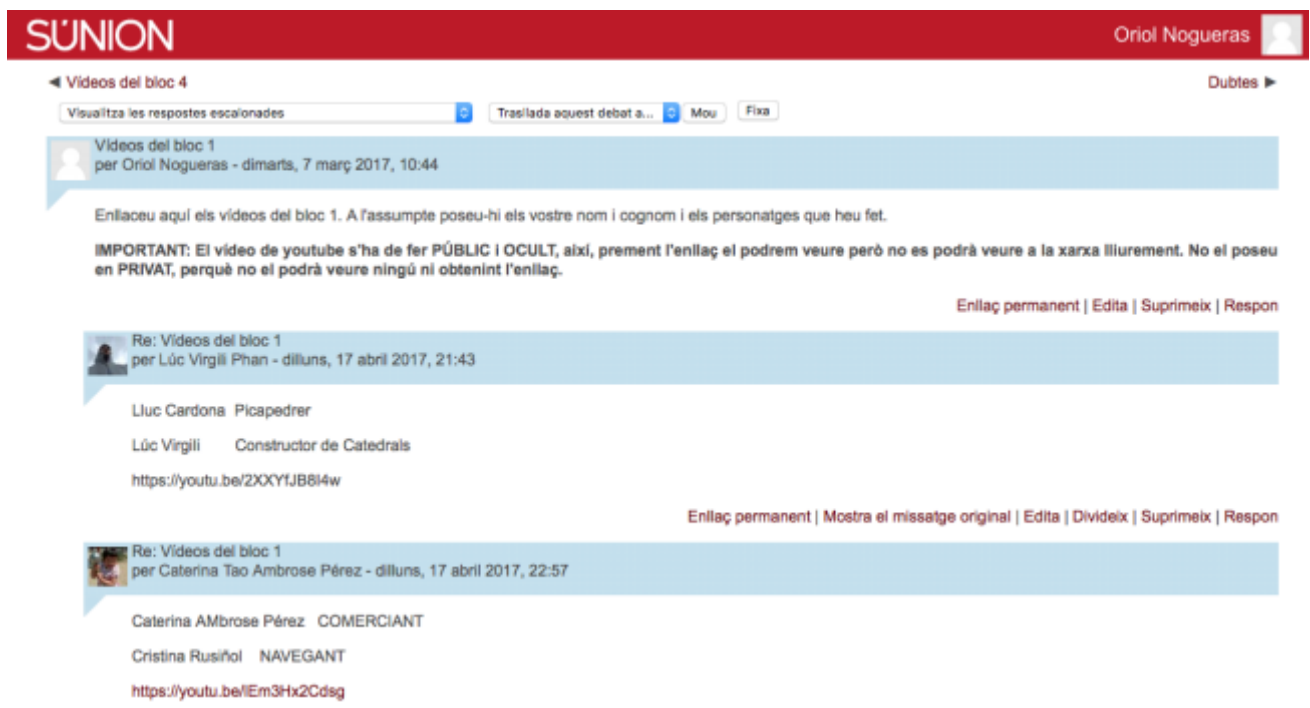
SÚNION

Oriol Nogueras

◄ Videos del bloc 4

Dubtes ►

Visualitza les respostes escalonades

Trasllada aquest debat a...

Mou

Fixa

Vídeos del bloc 1
per Oriol Nogueras - dimarts, 7 març 2017, 10:44

Enllaceu aquí els vídeos del bloc 1. A l'assumpte poseu-hi els vostre nom i cognom i els personatges que heu fet.

IMPORTANT: El vídeo de youtube s'ha de fer PÚBLIC i OCULT, així, prement l'enllaç el podrem veure però no es podrà veure a la xarxa lliurement. No el poseu en PRIVAT, perquè no el podrà veure ningú ni obtenint l'enllaç.

Enllaç permanent | Edita | Suprimeix | Respon

Re: Vídeos del bloc 1
per Lúc Virgili Phan - dilluns, 17 abril 2017, 21:43

Lluc Cardona Picapedrer

Lúc Virgili Constructor de Catedrals

https://youtu.be/2XXYfJB8I4w

Enllaç permanent | Mostra el missatge original | Edita | Divideix | Suprimeix | Respon

Re: Vídeos del bloc 1
per Caterina Tao Ambrose Pérez - dilluns, 17 abril 2017, 22:57

Caterina AMbrose Pérez COMERCIANT

Cristina Rusiñol NAVEGANT

https://youtu.be/lEm3Hx2Cdsg